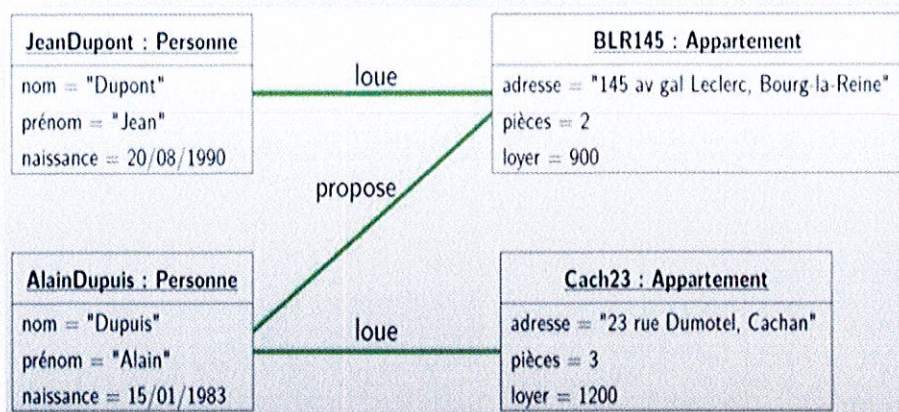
JeanDupont : Personne
nom = "Dupont"
prénom = "Jean"
naissance = 20/08/1990

loue

BLR145 : Appartement
adresse = "145 av gal Leclerc, Bourg-la-Reine"
pièces = 2
loyer = 900

propose

AlainDupuis : Personne
nom = "Dupuis"
prénom = "Alain"
naissance = 15/01/1983

loue

Cach23 : Appartement
adresse = "23 rue Dumotel, Cachan"
pièces = 3
loyer = 1200